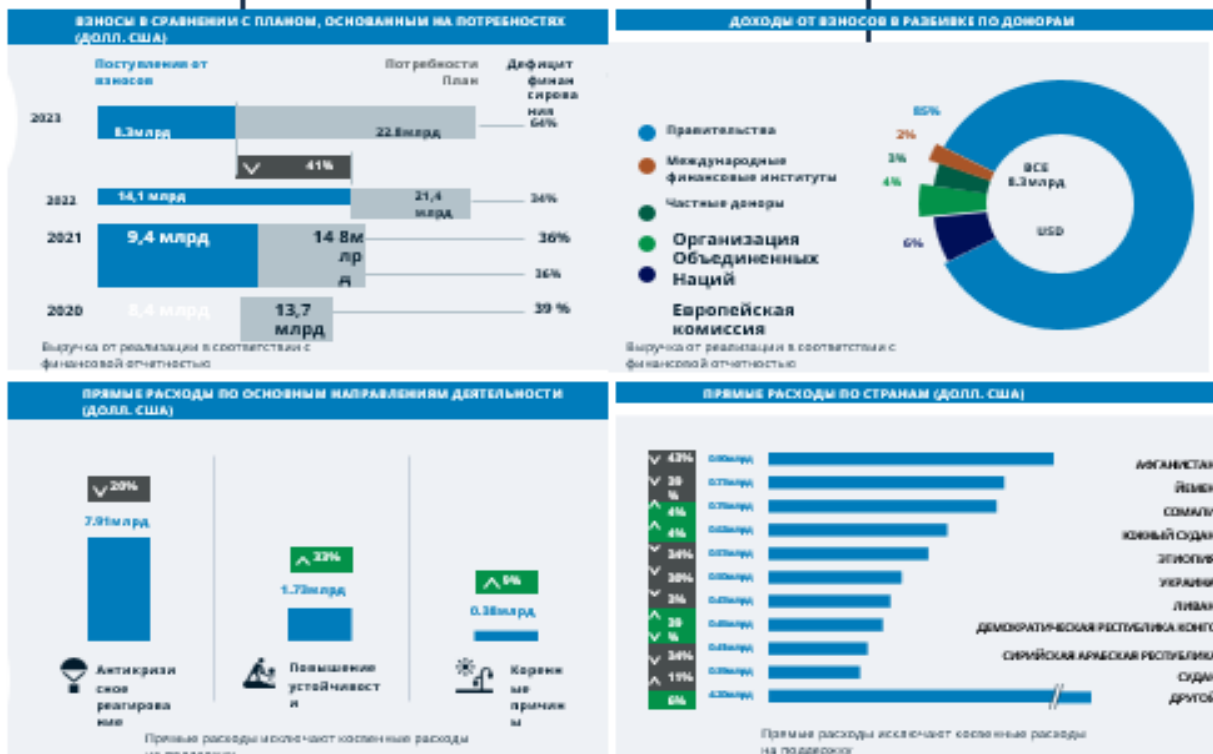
ВЗНОСЫ В СРАВНЕНИИ С ПЛАНОМ, ОСНОВАННЫМ НА ПОТРЕБНОСТЯХ (ДОЛЛ. США)

Поступления от взносов

Потребности План

Дефицит финансирования

2023 8.3млрд 22.8млрд 64%

41%

2022 14,1 млрд 21,4 млрд 34%

2021 9,4 млрд 14 8млрд 36%

36%

2020 8,4 млрд 13,7 млрд 39 %

Выручка от реализации в соответствии с финансовой отчетностью

ДОХОДЫ ОТ ВЗНОСОВ В РАЗБИВКЕ ПО ДОНОРАМ

Правительства

Международные финансовые институты

Частные доноры

Организация Объединенных Наций

Европейская комиссия

85%

2%

3%

4%

6%

ВСЕ 8.3млрд

USD

Выручка от реализации в соответствии с финансовой отчетностью

ПРЯМЫЕ РАСХОДЫ ПО ОСНОВНЫМ НАПРАВЛЕНИЯМ ДЕЯТЕЛЬНОСТИ (ДОЛЛ. США)

20%

7.91млрд

Антикризисное реагирование

33%

1.73млрд

Повышение устойчивости

9%

0.38млрд

Коренные причины

Прямые расходы исключают косвенные расходы на поддержку

ПРЯМЫЕ РАСХОДЫ ПО СТРАНАМ (ДОЛЛ. США)

43% 0.00млрд АФГАНИСТАН

39 % 0.73млрд ЙЕМЕН

4% 0.73млрд СОМАЛИ

4% 0.62млрд ЮЖНЫЙ СУДАН

34% 0.57млрд ЭФИОПИЯ

30% 0.50млрд УКРАИНА

3% 0.45млрд ЛИВАН

39 % 0.45млрд ДЕМОКРАТИЧЕСКАЯ РЕСПУБЛИКА КОНГО

34% 0.45млрд СИРИЙСКАЯ АРАБСКАЯ РЕСПУБЛИКА

11% 0.39млрд СУДАН

6% 4.30млрд ДРУГОЙ

Прямые расходы исключают косвенные расходы на поддержку